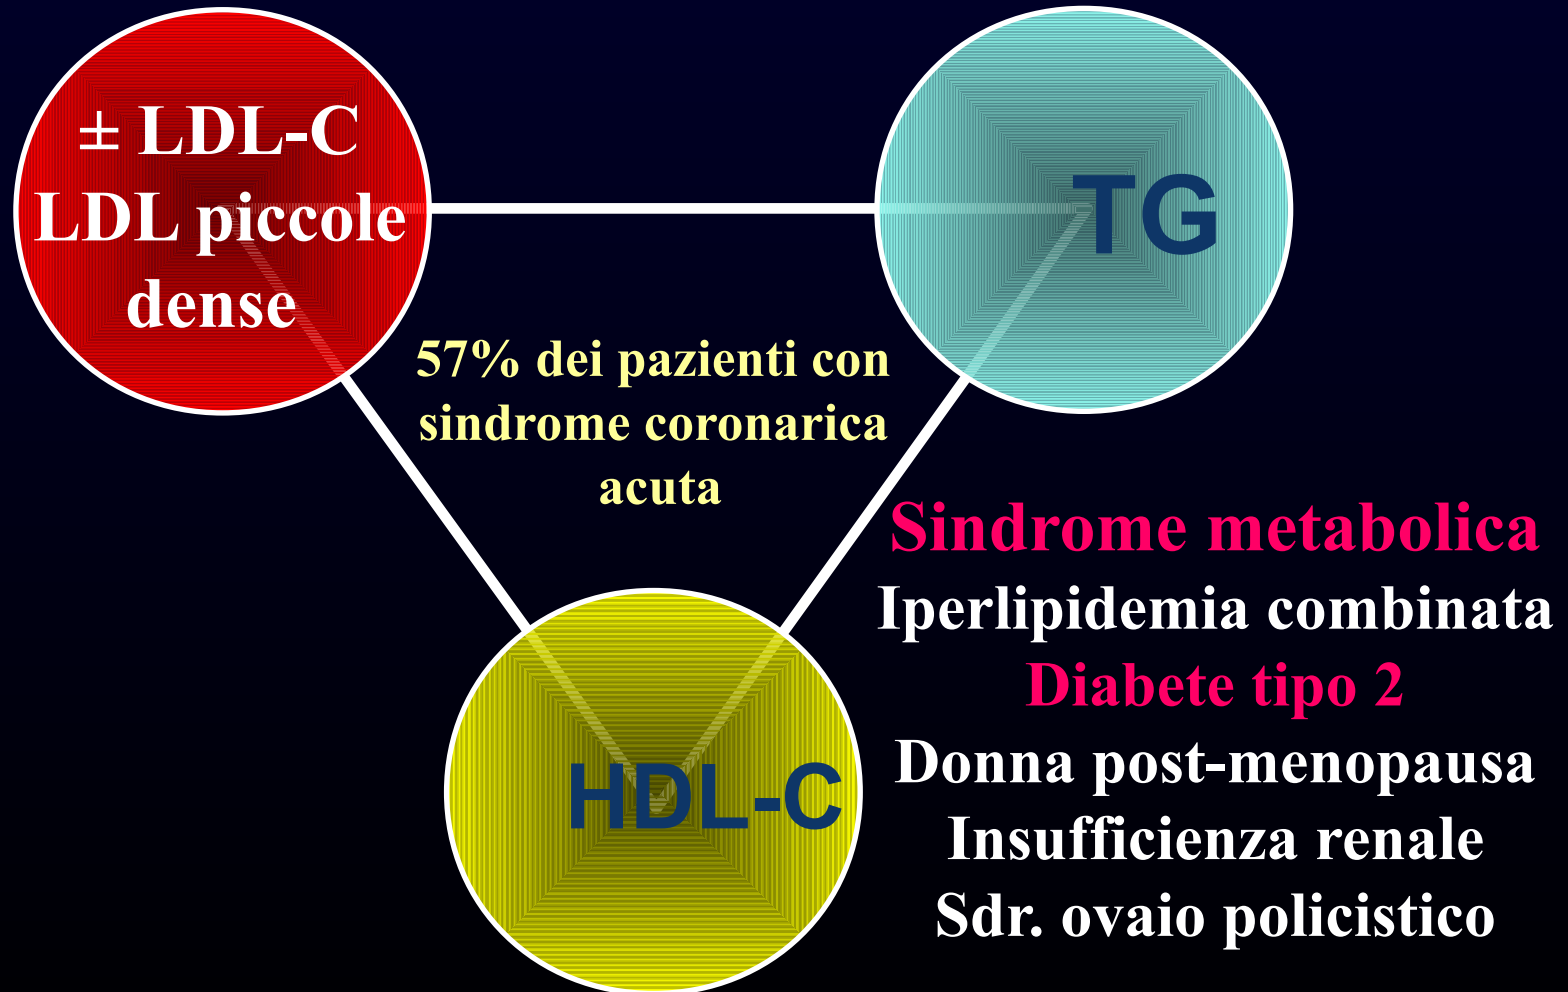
± LDL-C
LDL piccole dense

TG

57% dei pazienti con sindrome coronarica acuta

HDL-C

Sindrome metabolica
Iperlipidemia combinata
Diabete tipo 2
Donna post-menopausa
Insufficienza renale
Sdr. ovaio policistico